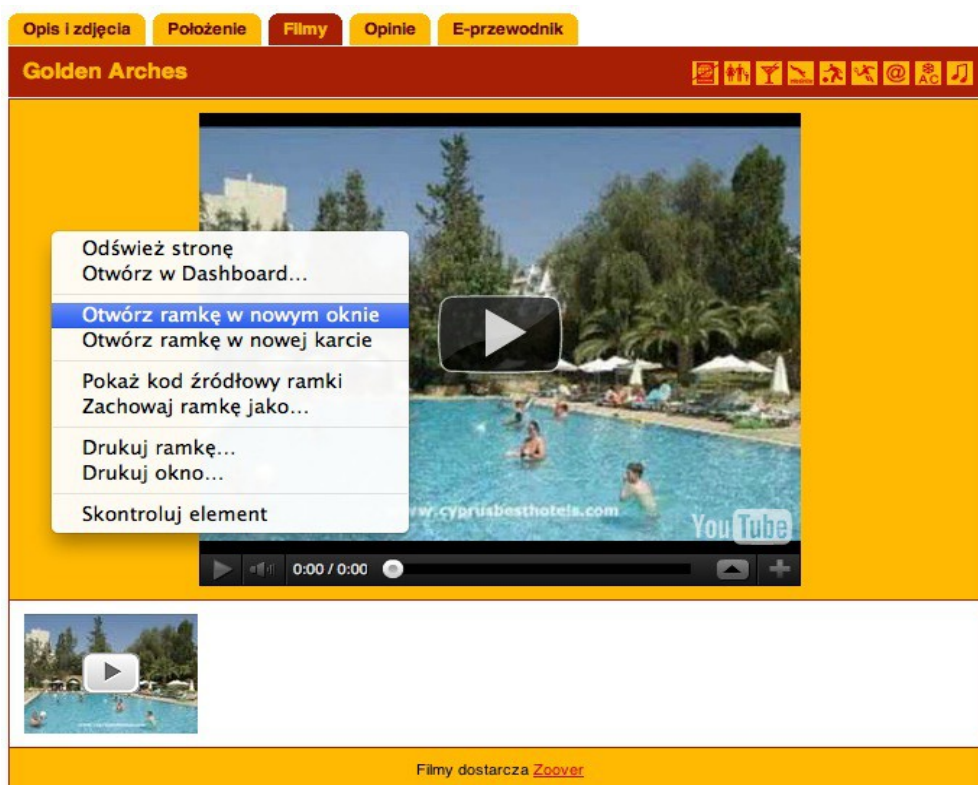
Opis i zdjęcia | Położenie | Filmy | Opinie | E-przewodnik

Golden Arches

Odśwież stronę
Otwórz w Dashboard...

Otwórz ramkę w nowym oknie
Otwórz ramkę w nowej karcie

Pokaż kod źródłowy ramki
Zachowaj ramkę jako...

Drukuj ramkę...
Drukuj okno...

Skontroluj element

www.cyprusbesthotels.com

YouTube

0:00 / 0:00

Filmy dostarcza Zoover